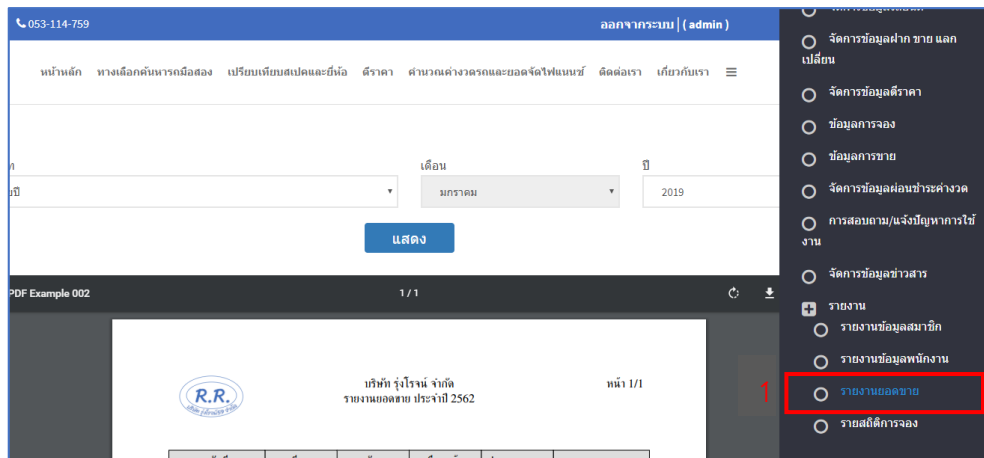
053-114-759

ออกจากระบบ | ( admin )

หน้าหลัก ทางเลือกค้นหารถมือสอง เปรียบเทียบสเปคและยี่ห้อ ดีราคา คำนวณค่างวดรถและยอดจัดไฟแนนซ์ ติดต่อเรา เกี่ยวกับเรา ≡

ท

เดือน

ปี

มกราคม

2019

แสดง

PDF Example 002

1 / 1

R.R.

บริษัท รุ่งโรจน์ จำกัด
รายงานยอดขาย ประจำปี 2562

หน้า 1/1

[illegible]

จัดการข้อมูลฝาก ขาย แลกเปลี่ยน

จัดการข้อมูลดีราคา

ข้อมูลการจอง

ข้อมูลการขาย

จัดการข้อมูลผ่อนชำระค่างวด

การสอบถาม/แจ้งปัญหาการใช้งาน

จัดการข้อมูลข่าวสาร

รายงาน

รายงานข้อมูลสมาชิก

รายงานข้อมูลพนักงาน

1

รายงานยอดขาย

รายสถิติการจอง